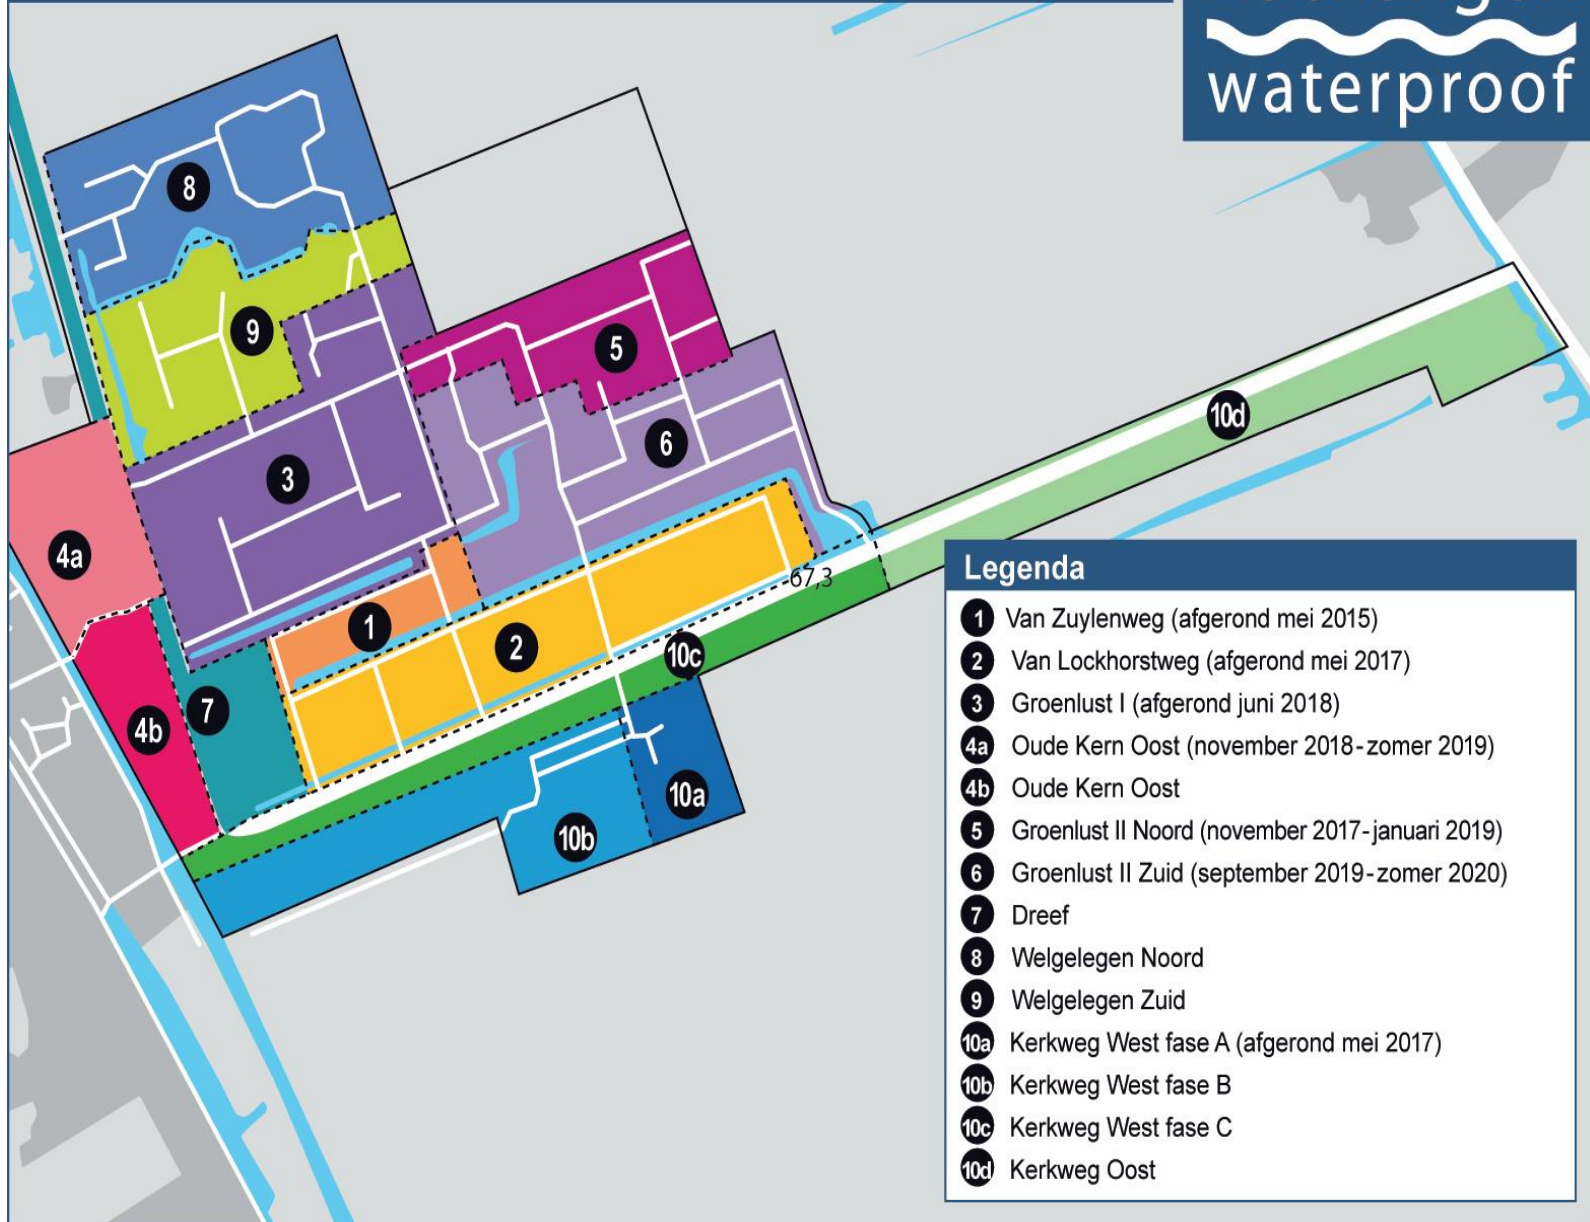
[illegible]
waterproof

8
9
5
3
6
10d
4a
1
2
-67,3
10c
4b
7
10a
10b

Legenda
1 Van Zuylenweg (afgerond mei 2015)
2 Van Lockhorstweg (afgerond mei 2017)
3 Groenlust I (afgerond juni 2018)
4a Oude Kern Oost (november 2018 - zomer 2019)
4b Oude Kern Oost
5 Groenlust II Noord (november 2017 - januari 2019)
6 Groenlust II Zuid (september 2019 - zomer 2020)
7 Dreef
8 Welgelegen Noord
9 Welgelegen Zuid
10a Kerkweg West fase A (afgerond mei 2017)
10b Kerkweg West fase B
10c Kerkweg West fase C
10d Kerkweg Oost